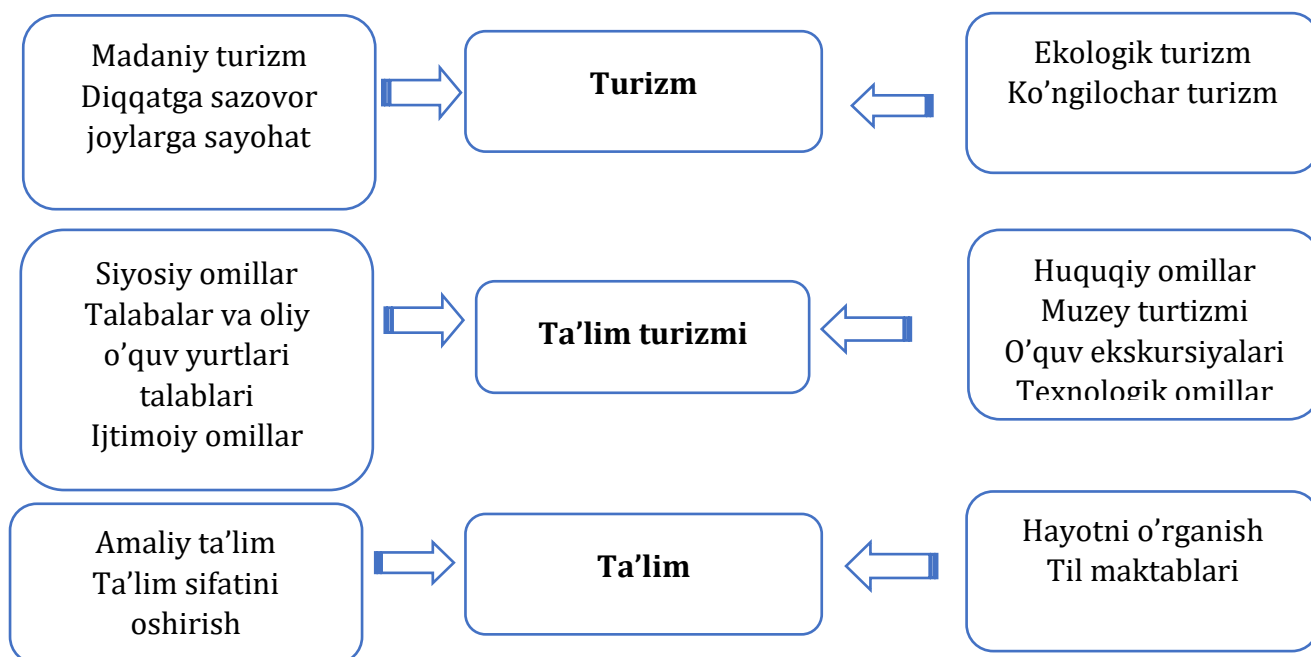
Madaniy turizm
Diqqatga sazovor joylarga sayohat

Turizm

Ekologik turizm
Ko'ngilochar turizm

Siyosiy omillar
Talabalar va oliy o'quv yurtlari talablari
Ijtimoiy omillar

Ta'lim turizmi

Huquqiy omillar
Muzey turtizmi
O'quv ekskursiyalari
Texnologik omillar

Amaliy ta'lim
Ta'lim sifatini oshirish

Ta'lim

Hayotni o'rganish
Til maktablari